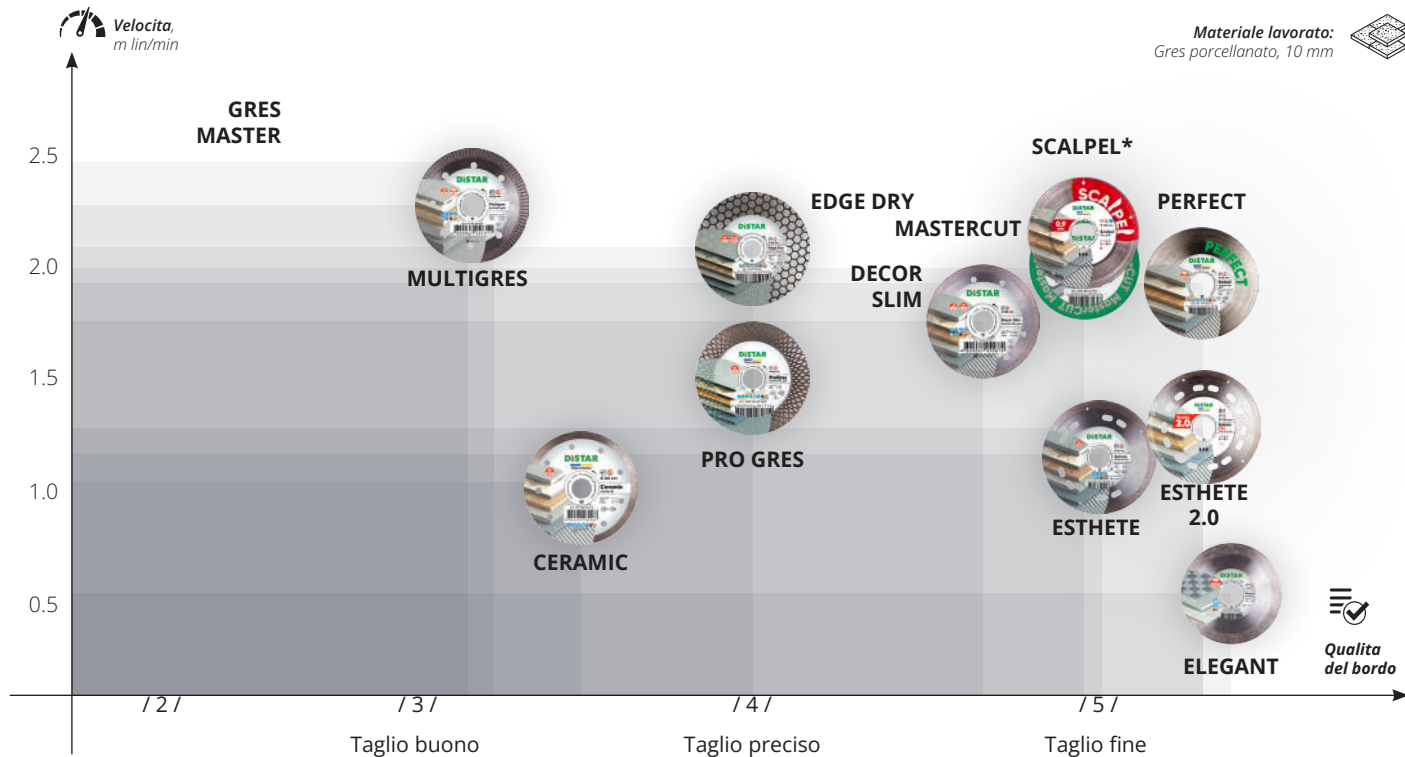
Velocita, m lin/min

Materiale lavorato: Gres porcellanato, 10 mm

GRES MASTER

2.5

2.0

1.5

1.0

0.5

MULTIGRES

EDGE DRY

SCALPEL*

MASTERCUT

PERFECT

DECOR SLIM

PRO GRES

CERAMIC

ESTHETE

ESTHETE 2.0

ELEGANT

Qualita del bordo

/ 2 /

/ 3 /

/ 4 /

/ 5 /

Taglio buono

Taglio preciso

Taglio fine